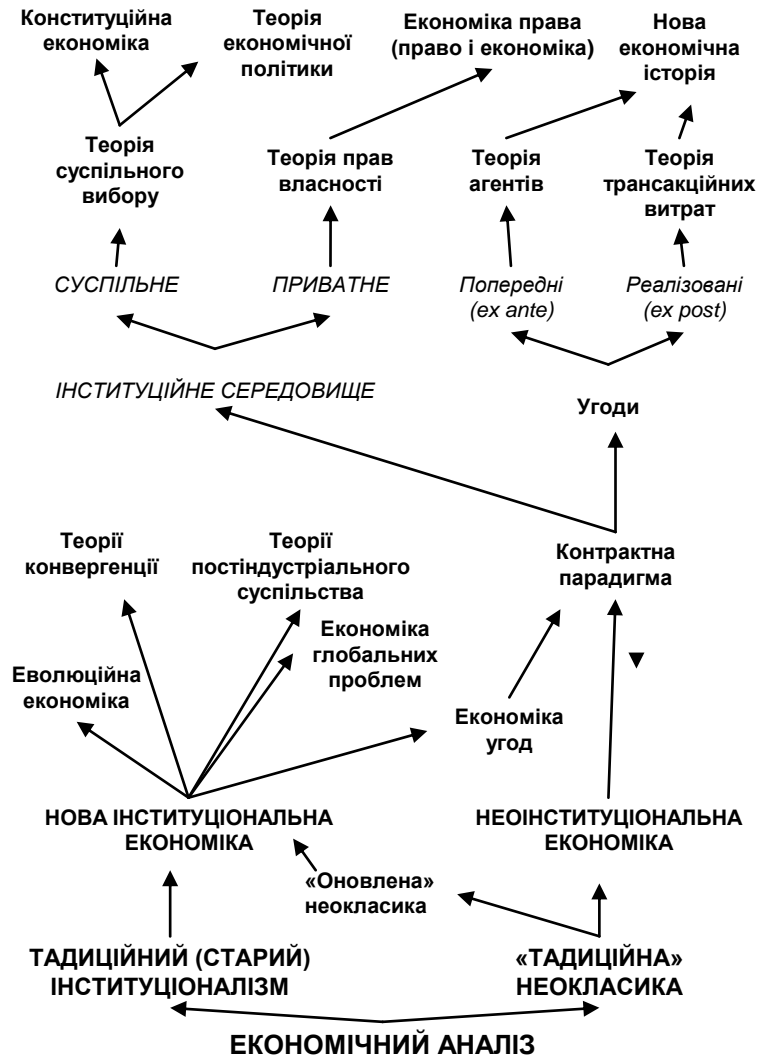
Конституційна економіка

Теорія економічної політики

Економіка права (право і економіка)

Нова економічна історія

Теорія суспільного вибору

Теорія прав власності

Теорія агентів

Теорія трансакційних витрат

СУСПІЛЬНЕ

ПРИВАТНЕ

Попередні (ex ante)

Реалізовані (ex post)

ІНСТИТУЦІЙНЕ СЕРЕДОВИЩЕ

Угоди

Теорії конвергенції

Теорії постіндустріального суспільства

Контрактна парадигма

Економіка глобальних проблем

Еволюційна економіка

Економіка угод

НОВА ІНСТИТУЦІОНАЛЬНА ЕКОНОМІКА

НЕОІНСТИТУЦІОНАЛЬНА ЕКОНОМІКА

«Оновлена» неокласика

ТАДИЦІЙНИЙ (СТАРИЙ) ІНСТИТУЦІОНАЛІЗМ

«ТАДИЦІЙНА» НЕОКЛАСИКА

ЕКОНОМІЧНИЙ АНАЛІЗ